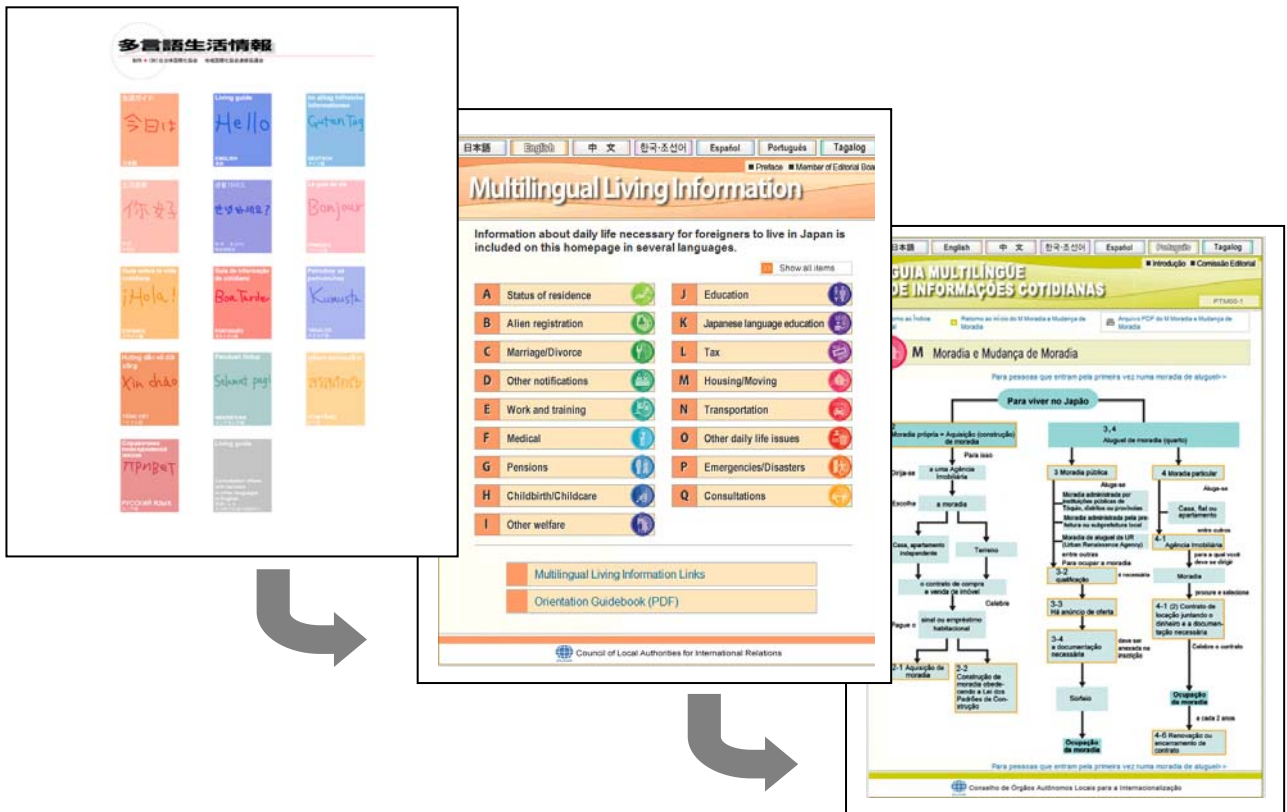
多言語生活情報

Living guide
今日は
Hello
Guten Tag
你好
안녕하세요?
Bonjour
¡Hola!
Boa Tarde
Kumusta
Xin chào
Selamat pagi
สวัสดี
ПРИВЕТ

日本語 | English | 中文 | 한국·조선어 | Español | Português | Tagalog

■ Preface ■ Member of Editorial Boa

Multilingual Living Information

Information about daily life necessary for foreigners to live in Japan is included on this homepage in several languages.

Show all items

A Status of residence
B Alien registration
C Marriage/Divorce
D Other notifications
E Work and training
F Medical
G Pensions
H Childbirth/Childcare
I Other welfare
J Education
K Japanese language education
L Tax
M Housing/Moving
N Transportation
O Other daily life issues
P Emergencies/Disasters
Q Consultations

Multilingual Living Information Links
Orientation Guidebook (PDF)

Council of Local Authorities for International Relations

日本語 | English | 中文 | 한국·조선어 | Español | Português | Tagalog

■ Introdução ■ Comissão Editorial

GUIA MULTILÍNGUE DE INFORMAÇÕES COTIDIANAS

M Moradia e Mudança de Moradia

Para pessoas que entram pela primeira vez numa moradia de aluguel>>

Para viver no Japão

Moradia própria = Aquisição (construção) de moradia
3, 4 Aluguel de moradia (quarto)
3 Moradia pública
4 Moradia particular
uma Agência Imobiliária
a moradia
Casa, apartamento independente
Terreno
o contrato de compra e venda de imóvel
sinal ou empréstimo habitacional
2-1 Aquisição de moradia
2-2 Construção de moradia obedecendo a Lei dos Padrões de Construção
Casa, flat ou apartamento
4-1 Agência Imobiliária
Moradia
4-1 (2) Contrato de locação juntando o dinheiro e a documentação necessária
Ocupação da moradia
4-6 Renovação ou encerramento de contrato
3-2 qualificação
3-3 Há anúncio de oferta
3-4 a documentação necessária
Sorteio
Ocupação da moradia

Para pessoas que entram pela primeira vez numa moradia de aluguel>>

Conselho de Órgãos Autônomos Locais para a Internacionalização